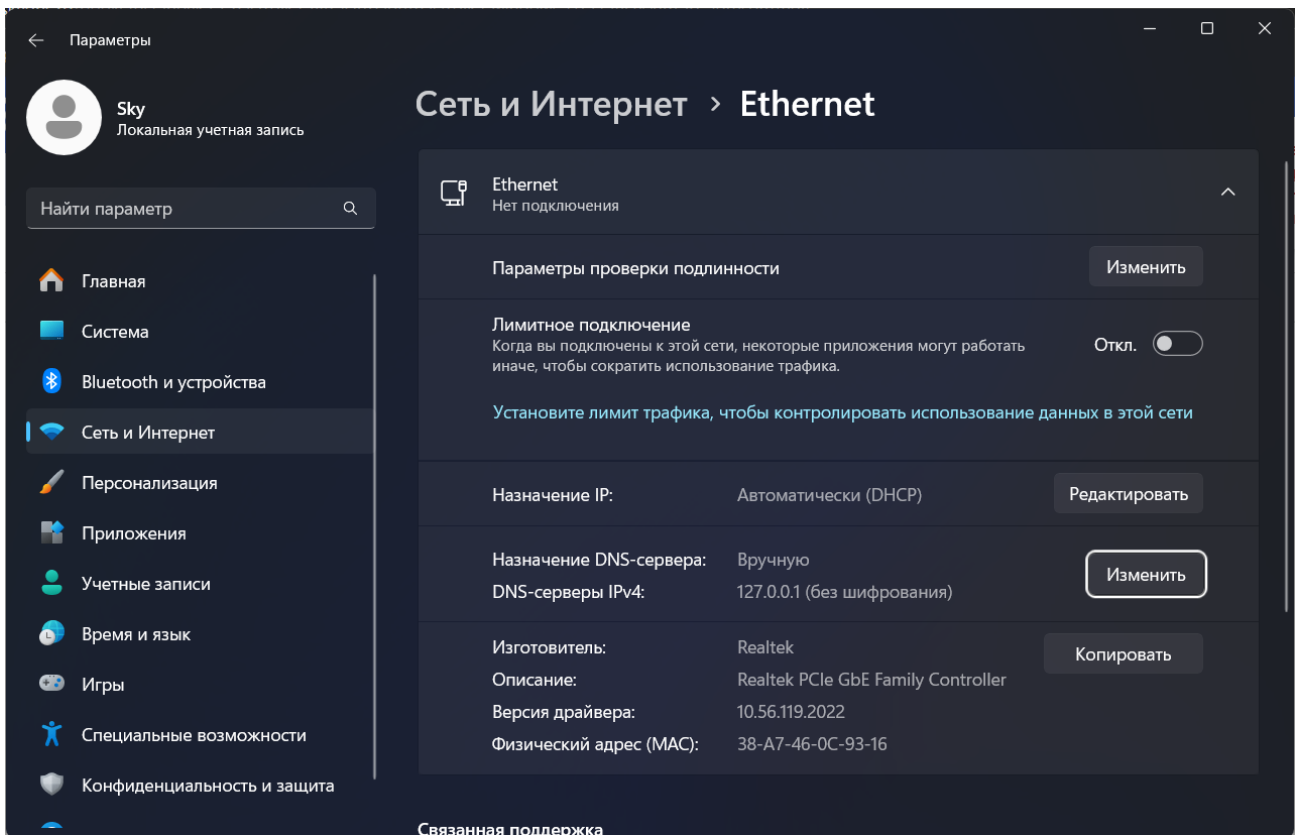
Параметры

Sky
Локальная учетная запись

Найти параметр

Главная
Система
Bluetooth и устройства
Сеть и Интернет
Персонализация
Приложения
Учетные записи
Время и язык
Игры
Специальные возможности
Конфиденциальность и защита

Сеть и Интернет › Ethernet

Ethernet
Нет подключения

Параметры проверки подлинности
Изменить

Лимитное подключение
Когда вы подключены к этой сети, некоторые приложения могут работать иначе, чтобы сократить использование трафика.
Откл.

Установите лимит трафика, чтобы контролировать использование данных в этой сети

Назначение IP: Автоматически (DHCP)
Редактировать

Назначение DNS-сервера: Вручную
DNS-серверы IPv4: 127.0.0.1 (без шифрования)
Изменить

Изготовитель: Realtek
Описание: Realtek PCIe GbE Family Controller
Версия драйвера: 10.56.119.2022
Физический адрес (MAC): 38-A7-46-0C-93-16
Копировать

Связанная поддержка